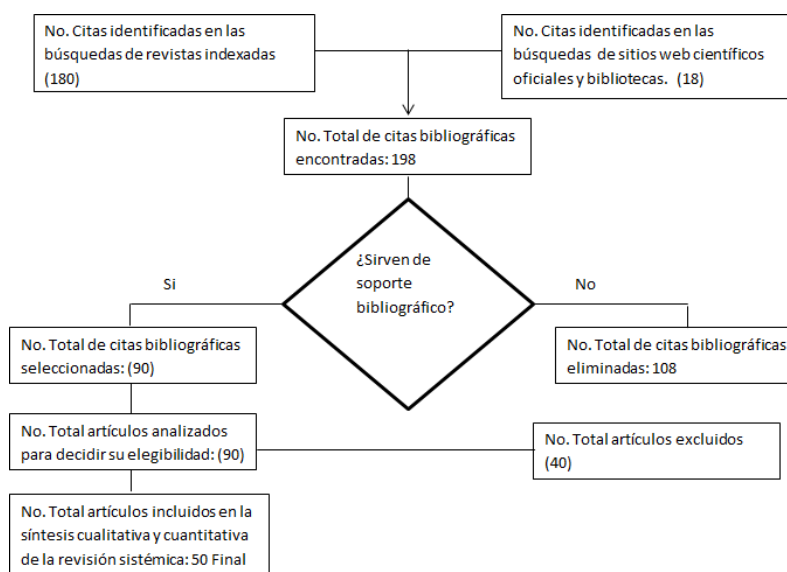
No. Citas identificadas en las búsquedas de revistas indexadas (180)

No. Citas identificadas en las búsquedas de sitios web científicos oficiales y bibliotecas. (18)

No. Total de citas bibliográficas encontradas: 198

¿Sirven de soporte bibliográfico?

Si

No

No. Total de citas bibliográficas seleccionadas: (90)

No. Total de citas bibliográficas eliminadas: 108

No. Total artículos analizados para decidir su elegibilidad: (90)

No. Total artículos excluidos (40)

No. Total artículos incluidos en la síntesis cualitativa y cuantitativa de la revisión sistémica: 50 Final